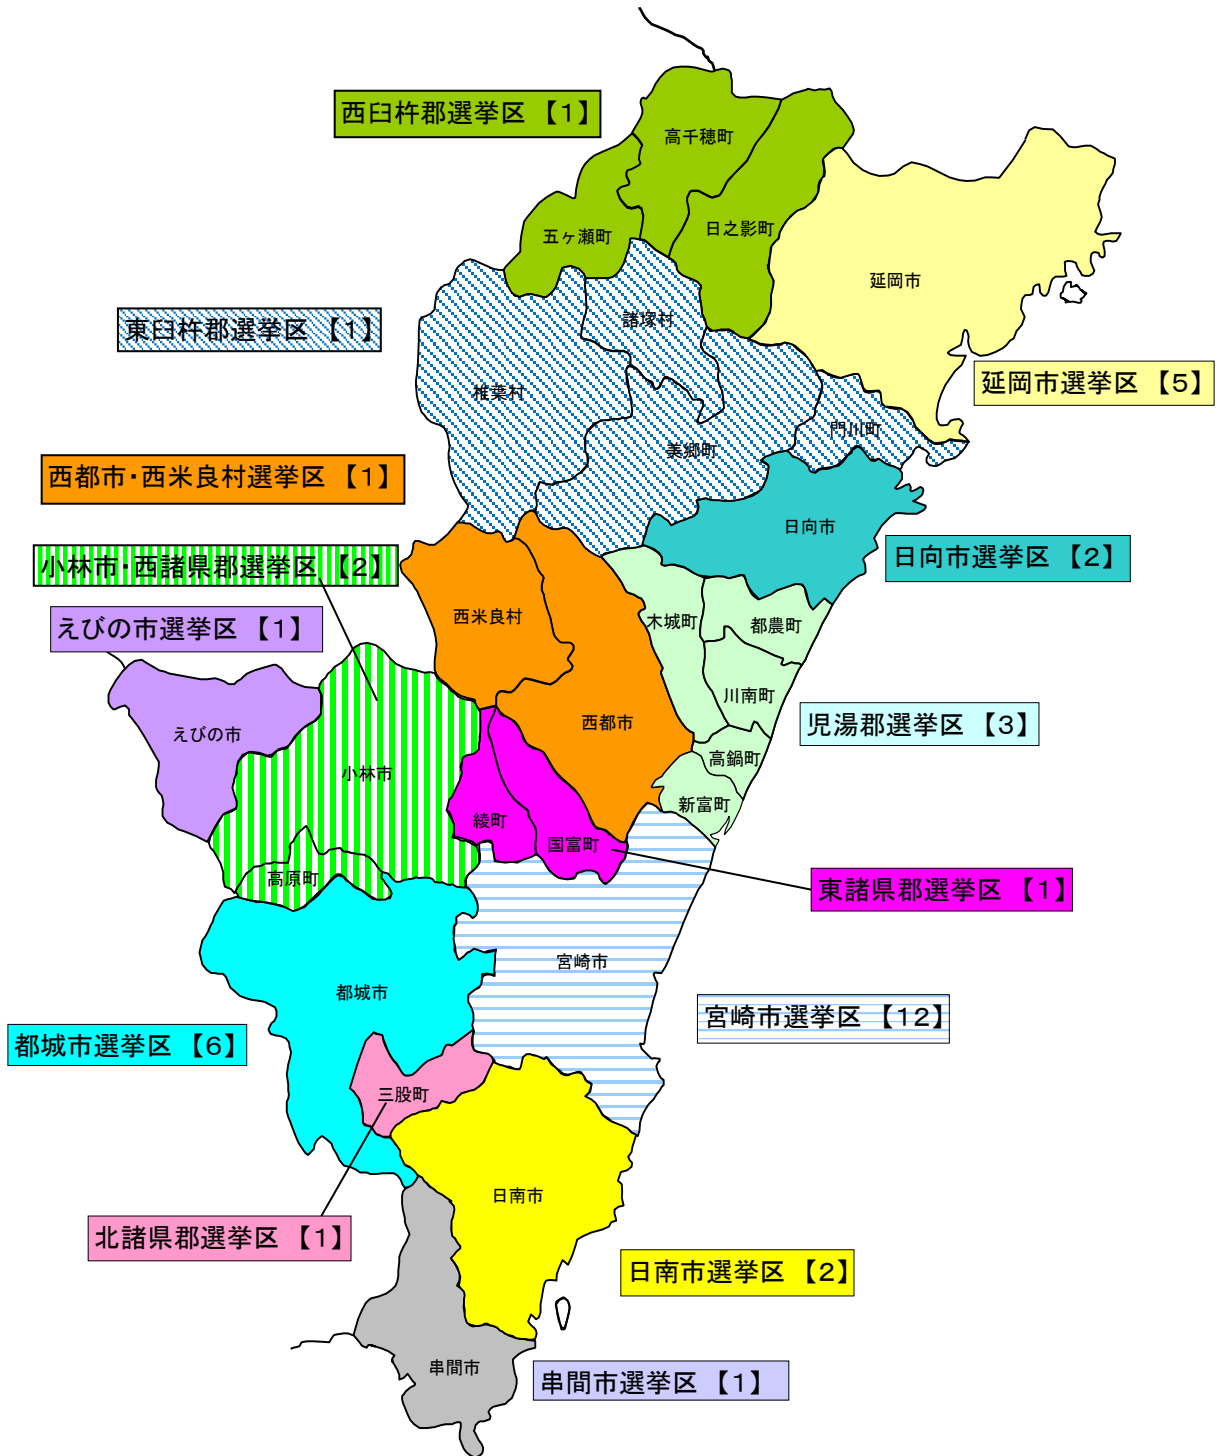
西臼杵郡選挙区 【1】

高千穂町

五ヶ瀬町

日之影町

延岡市

東臼杵郡選挙区 【1】

諸塚村

椎葉村

延岡市選挙区 【5】

門川町

美郷町

西都市・西米良村選挙区 【1】

日向市

日向市選挙区 【2】

小林市・西諸県郡選挙区 【2】

西米良村

木城町

都農町

えびの市選挙区 【1】

川南町

えびの市

西都市

児湯郡選挙区 【3】

小林市

高鍋町

新富町

綾町

国富町

東諸県郡選挙区 【1】

高原町

宮崎市

都城市

宮崎市選挙区 【12】

都城市選挙区 【6】

三股町

日南市

北諸県郡選挙区 【1】

日南市選挙区 【2】

串間市

串間市選挙区 【1】